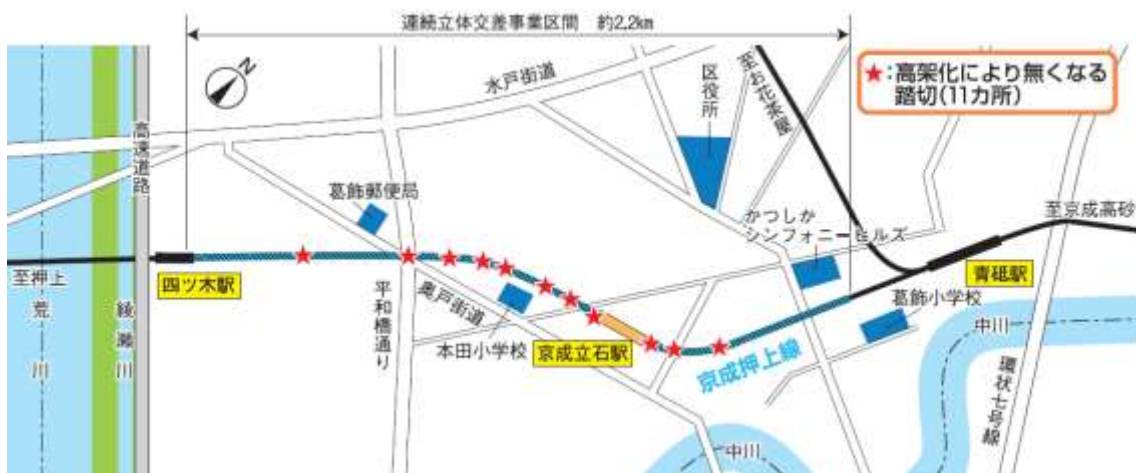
連続立体交差事業区間　約2.2km

★:高架化により無くなる踏切(11カ所)

水戸街道

区役所

至お花茶屋

高速道路

葛飾郵便局

かつしかシンフォニーヒルズ

至京成高砂

至押上

荒川

綾瀬川

四ツ木駅

平和橋通り

奥戸街道

本田小学校

京成立石駅

青砥駅

葛飾小学校

中川

京成押上線

環状七号線

中川